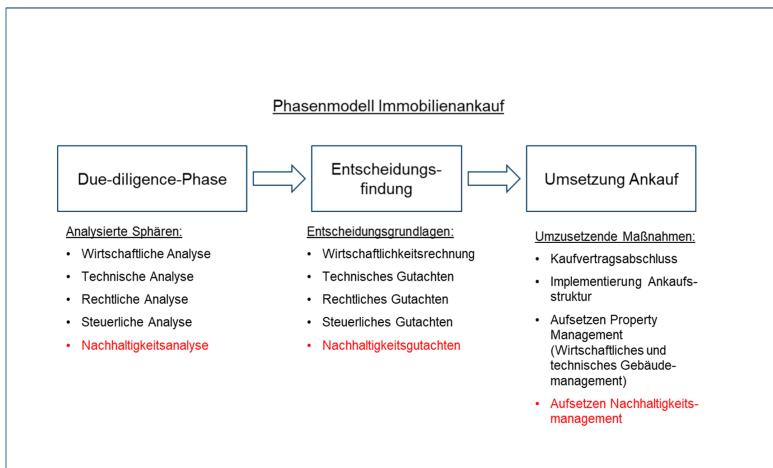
Phasenmodell Immobilienankauf

Due-diligence-Phase

Entscheidungsfindung

Umsetzung Ankauf

Analysierte Sphären:
- Wirtschaftliche Analyse
- Technische Analyse
- Rechtliche Analyse
- Steuerliche Analyse
- Nachhaltigkeitsanalyse

Entscheidungsgrundlagen:
- Wirtschaftlichkeitsrechnung
- Technisches Gutachten
- Rechtliches Gutachten
- Steuerliches Gutachten
- Nachhaltigkeitsgutachten

Umzusetzende Maßnahmen:
- Kaufvertragsabschluss
- Implementierung Ankaufsstruktur
- Aufsetzen Property Management (Wirtschaftliches und technisches Gebäudemanagement)
- Aufsetzen Nachhaltigkeitsmanagement